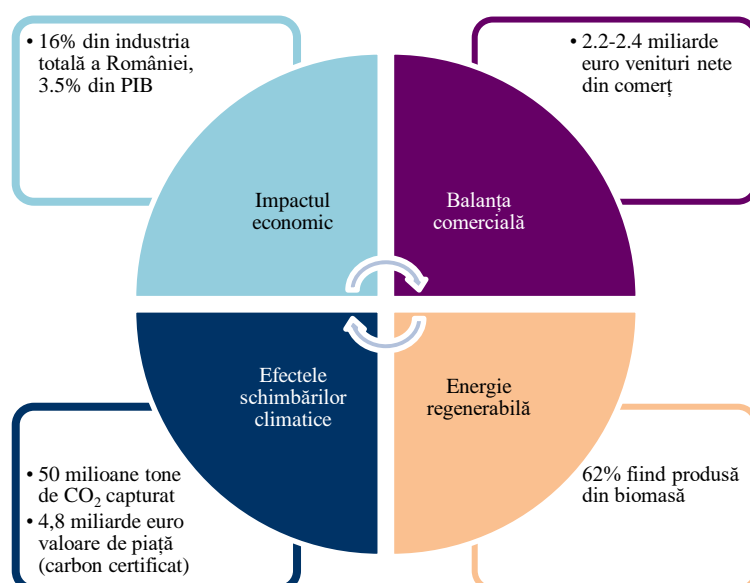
• 16% din industria totală a României, 3.5% din PIB

• 2.2-2.4 miliarde euro venituri nete din comerț

Impactul economic

Balanța comercială

Efectele schimbărilor climatice

Energie regenerabilă

• 50 milioane tone de $CO_2$ capturat

• 4,8 miliarde euro valoare de piață (carbon certificat)

62% fiind produsă din biomasă